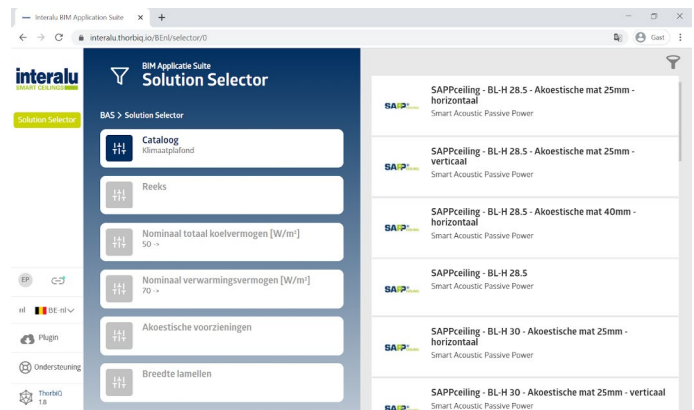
Interalu BIM Application Suite × +

interalu.thorbiq.io/BEnl/selector/0

Gast

interalu
SMART CEILINGS

Solution Selector

BIM Applicatie Suite
Solution Selector

BAS > Solution Selector

Cataloog
Klimaatplafond

Reeks

Nominaal totaal koelvermogen [W/m²]
50 ->

Nominaal verwarmingsvermogen [W/m²]
70 ->

Akoestische voorzieningen

Breedte lamellen

EP

nl BE-nl

Plugin

Ondersteuning

ThorbiQ
1.8

SAPP
SAPPceiling - BL-H 28.5 - Akoestische mat 25mm - horizontaal
Smart Acoustic Passive Power

SAPP
SAPPceiling - BL-H 28.5 - Akoestische mat 25mm - verticaal
Smart Acoustic Passive Power

SAPP
SAPPceiling - BL-H 28.5 - Akoestische mat 40mm - horizontaal
Smart Acoustic Passive Power

SAPP
SAPPceiling - BL-H 28.5
Smart Acoustic Passive Power

SAPP
SAPPceiling - BL-H 30 - Akoestische mat 25mm - horizontaal
Smart Acoustic Passive Power

SAPP
SAPPceiling - BL-H 30 - Akoestische mat 25mm - verticaal
Smart Acoustic Passive Power